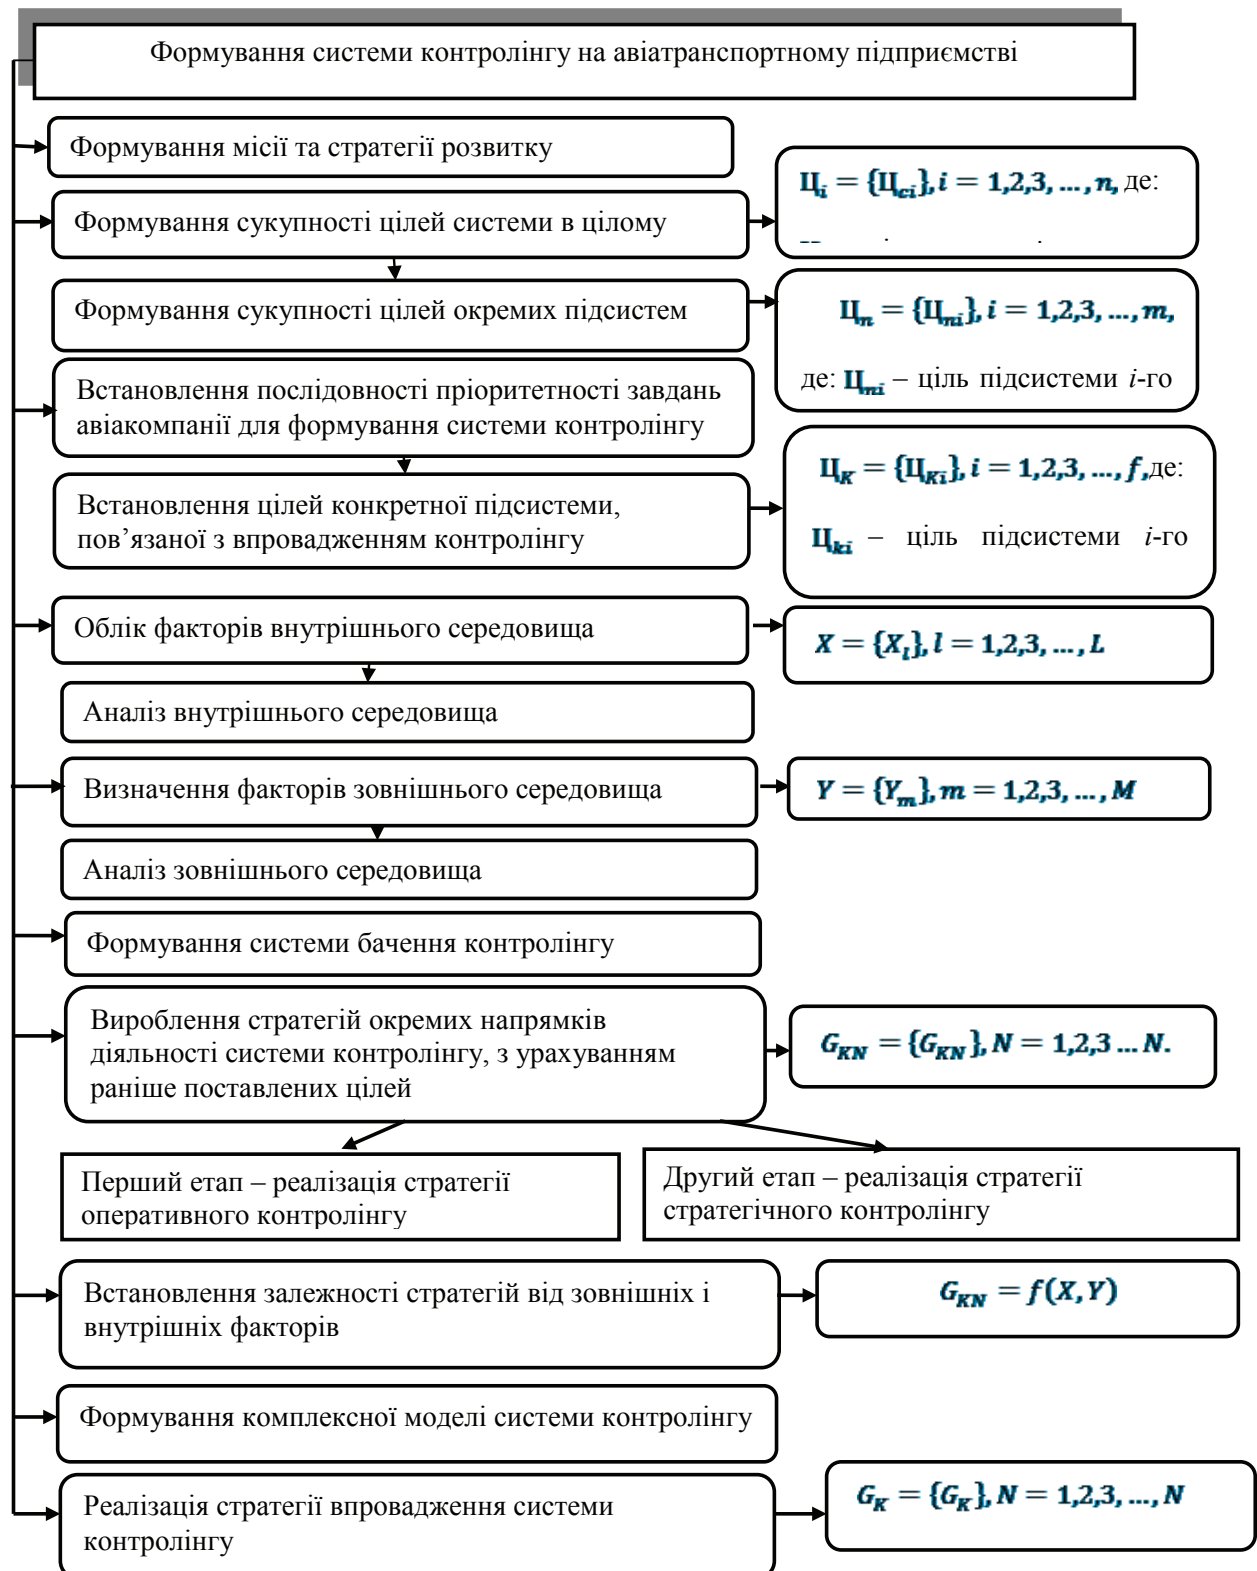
Формування системи контролінгу на авіатранспортному підприємстві

Формування місії та стратегії розвитку

Формування сукупності цілей системи в цілому

$Ц_i = \{Ц_{ci}\}, i = 1,2,3, \dots, n,$ де:

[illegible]

Формування сукупності цілей окремих підсистем

$Ц_m = \{Ц_{mi}\}, i = 1,2,3, \dots, m,$

де: $Ц_{mi}$ – ціль підсистеми $i$-го

Встановлення послідовності пріоритетності завдань авіакомпанії для формування системи контролінгу

Встановлення цілей конкретної підсистеми, пов’язаної з впровадженням контролінгу

$Ц_K = \{Ц_{Ki}\}, i = 1,2,3, \dots, f,$де:

$Ц_{ki}$ – ціль підсистеми $i$-го

Облік факторів внутрішнього середовища

$X = \{X_l\}, l = 1,2,3, \dots, L$

Аналіз внутрішнього середовища

Визначення факторів зовнішнього середовища

$Y = \{Y_m\}, m = 1,2,3, \dots, M$

Аналіз зовнішнього середовища

Формування системи бачення контролінгу

Вироблення стратегій окремих напрямків діяльності системи контролінгу, з урахуванням раніше поставлених цілей

$G_{KN} = \{G_{KN}\}, N = 1,2,3 \dots N.$

Перший етап – реалізація стратегії оперативного контролінгу

Другий етап – реалізація стратегії стратегічного контролінгу

Встановлення залежності стратегій від зовнішніх і внутрішніх факторів

$G_{KN} = f(X, Y)$

Формування комплексної моделі системи контролінгу

Реалізація стратегії впровадження системи контролінгу

$G_K = \{G_K\}, N = 1,2,3, \dots, N$